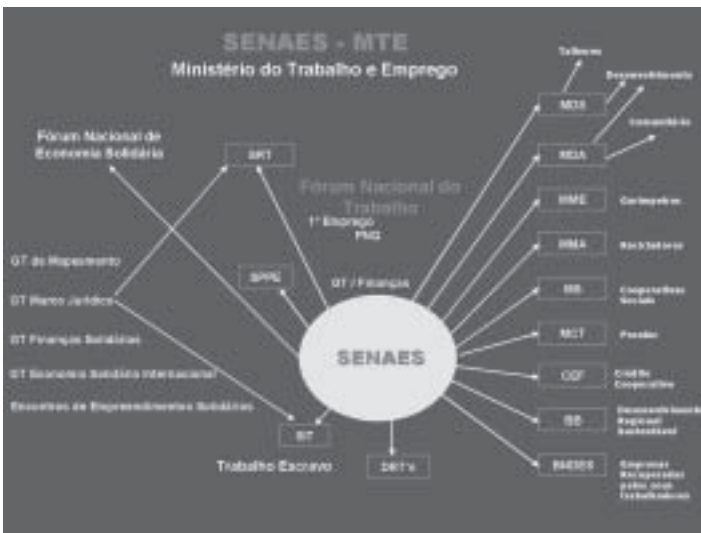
SENAES - MTE
Ministério do Trabalho e Emprego

Fórum Nacional de Economia Solidária

SRT

Fórum Nacional do Trabalho

1º Emprego
PNQ

SPPE

GT / Finanças

GT do Mapeamento

GT Marco Jurídico

GT Finanças Solidárias

GT Economia Solidária Internacional

Encontros de Empreendimentos Solidários

SIT

Trabalho Escravo

DRT's

SENAES

Talheres

Desenvolvimento

Comunitário

MDS

MDA

MME

Garimpeiros

MMA

Reciclatores

MS

Cooperativas Sociais

MCT

Pesca

CEF

Crédito Cooperativo

BB

Desenvolvimento Regional Sustentável

BNDES

Empresas Recuperadas pelos seus Trabalhadores